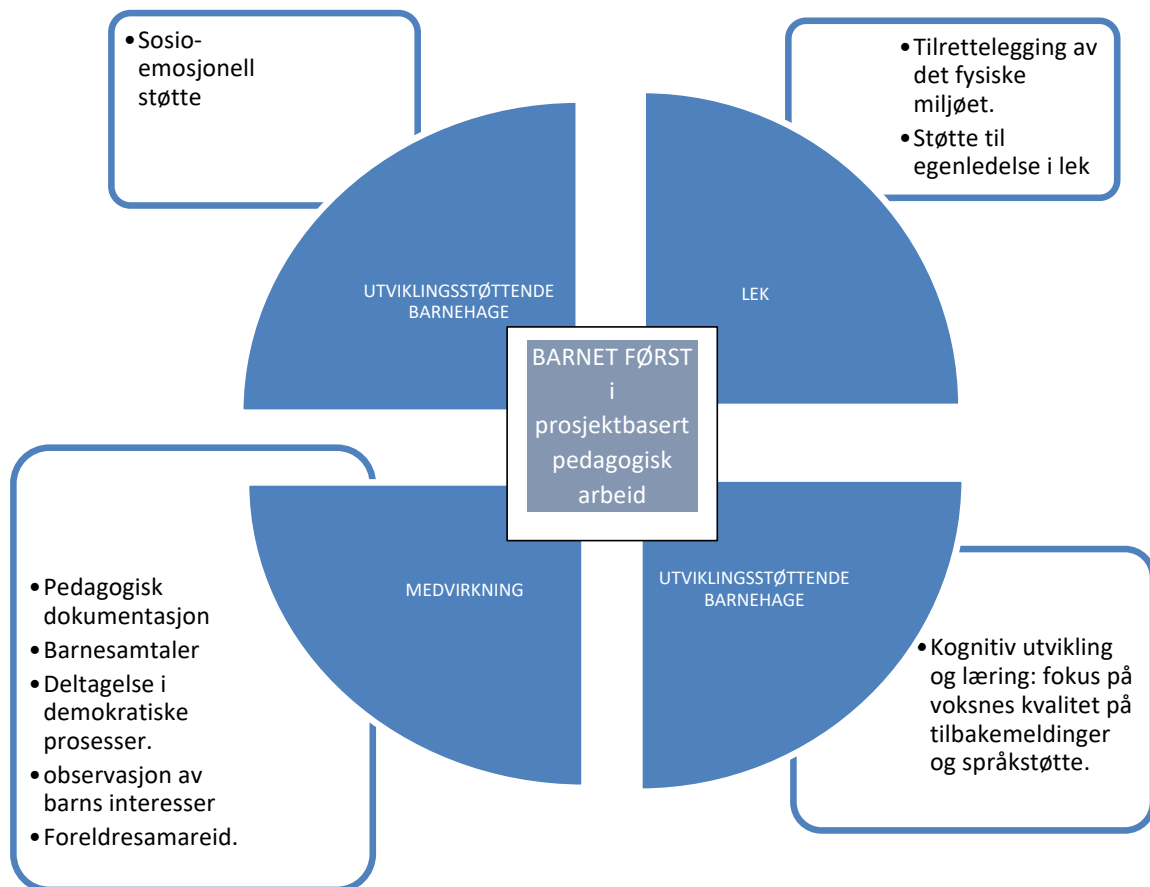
• Sosio-emosjonell støtte

• Tilrettelegging av det fysiske miljøet.
• Støtte til egenledelse i lek

UTVIKLINGSSTØTTENDE BARNEHAGE

LEK

BARNET FØRST i prosjektbasert pedagogisk arbeid

MEDVIRKNING

UTVIKLINGSSTØTTENDE BARNEHAGE

• Pedagogisk dokumentasjon
• Barnesamtaler
• Deltagelse i demokratiske prosesser.
• observasjon av barns interesser
• Foreldresamareid.

• Kognitiv utvikling og læring: fokus på voksnes kvalitet på tilbakemeldinger og språkstøtte.